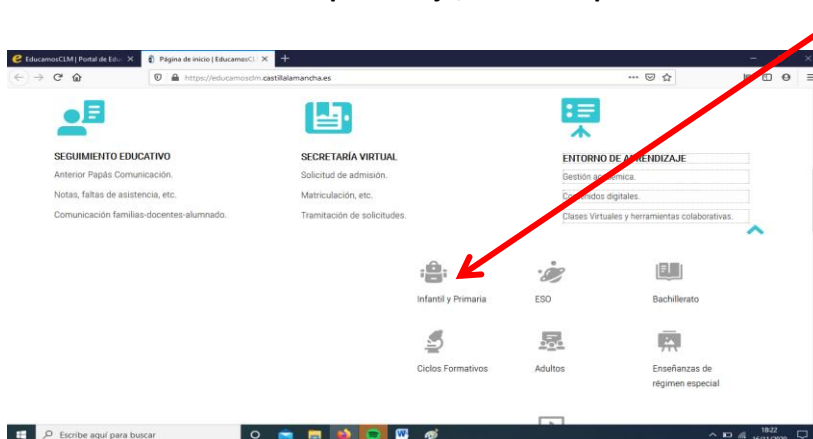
EducamosCLM | Portal de Educ ×
Página de inicio | EducamosCL ×
https://educamosclm.castillalamancha.es

SEGUIMIENTO EDUCATIVO
Anterior Papás Comunicación.
Notas, faltas de asistencia, etc.
Comunicación familias-docentes-alumnado.

SECRETARÍA VIRTUAL
Solicitud de admisión.
Matriculación, etc.
Tramitación de solicitudes.

ENTORNO DE A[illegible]RENDIZAJE
Gestión a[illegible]émica.
Co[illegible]idos digitales.
Clases Virtuales y herramientas colaborativas.

Infantil y Primaria
ESO
Bachillerato
Ciclos Formativos
Adultos
Enseñanzas de régimen especial

Escribe aquí para buscar
18:22